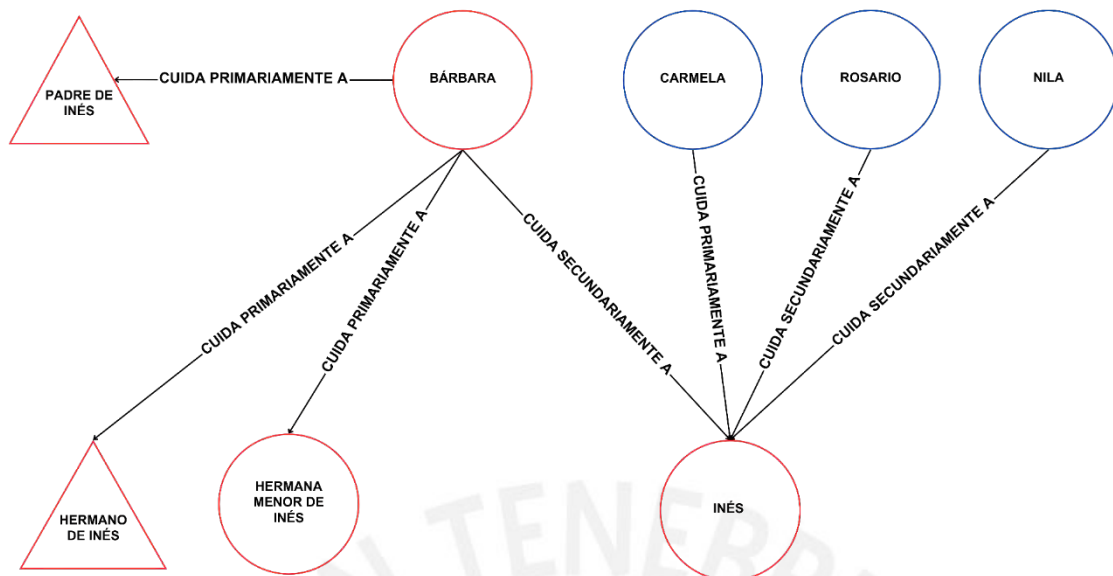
PADRE DE INÉS

CUIDA PRIMARIAMENTE A

BÁRBARA

CARMELA

ROSARIO

NILA

CUIDA PRIMARIAMENTE A

CUIDA PRIMARIAMENTE A

CUIDA SECUNDARIAMENTE A

CUIDA PRIMARIAMENTE A

CUIDA SECUNDARIAMENTE A

CUIDA SECUNDARIAMENTE A

HERMANO DE INÉS

HERMANA MENOR DE INÉS

INÉS

TENEBR